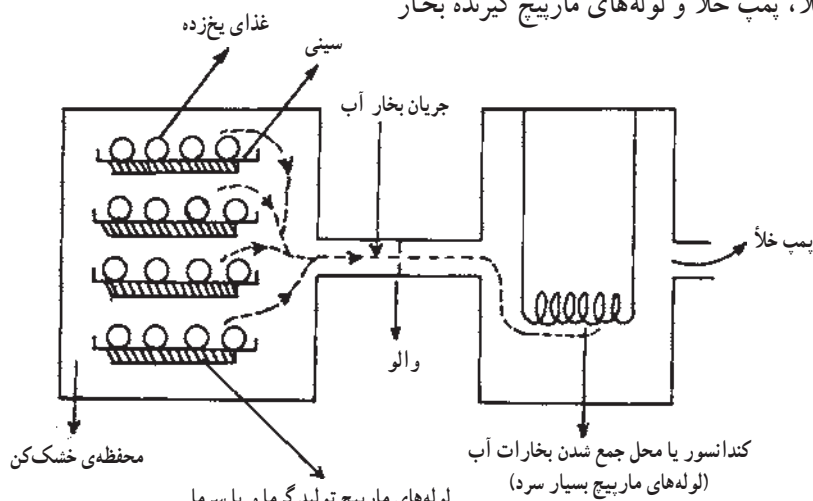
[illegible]لا، پمپ خلا و لوله‌های مارپیچ گیرنده بخار

غذای یخزده

سینی

جریان بخار آب

پمپ خلأ

والو

محفظه‌ی خشک‌کن

کندانسور یا محل جمع شدن بخارات آب
(لوله‌های مارپیچ بسیار سرد)

لوله‌های مارپیچ تولید گرما و یا سرما